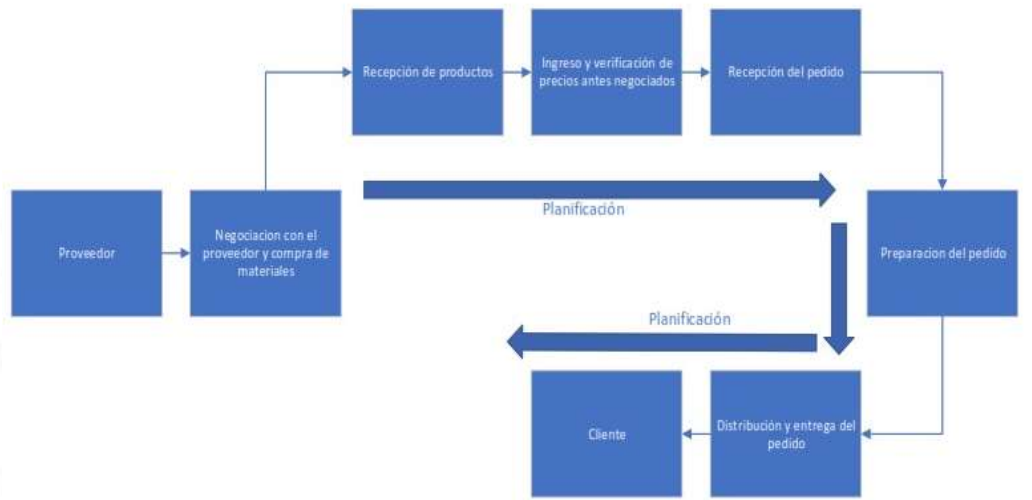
Recepción de productos

Ingreso y verificación de precios antes negociados

Recepción del pedido

Planificación

Proveedor

Negociacion con el proveedor y compra de materiales

Preparacion del pedido

Planificación

Cliente

Distribución y entrega del pedido